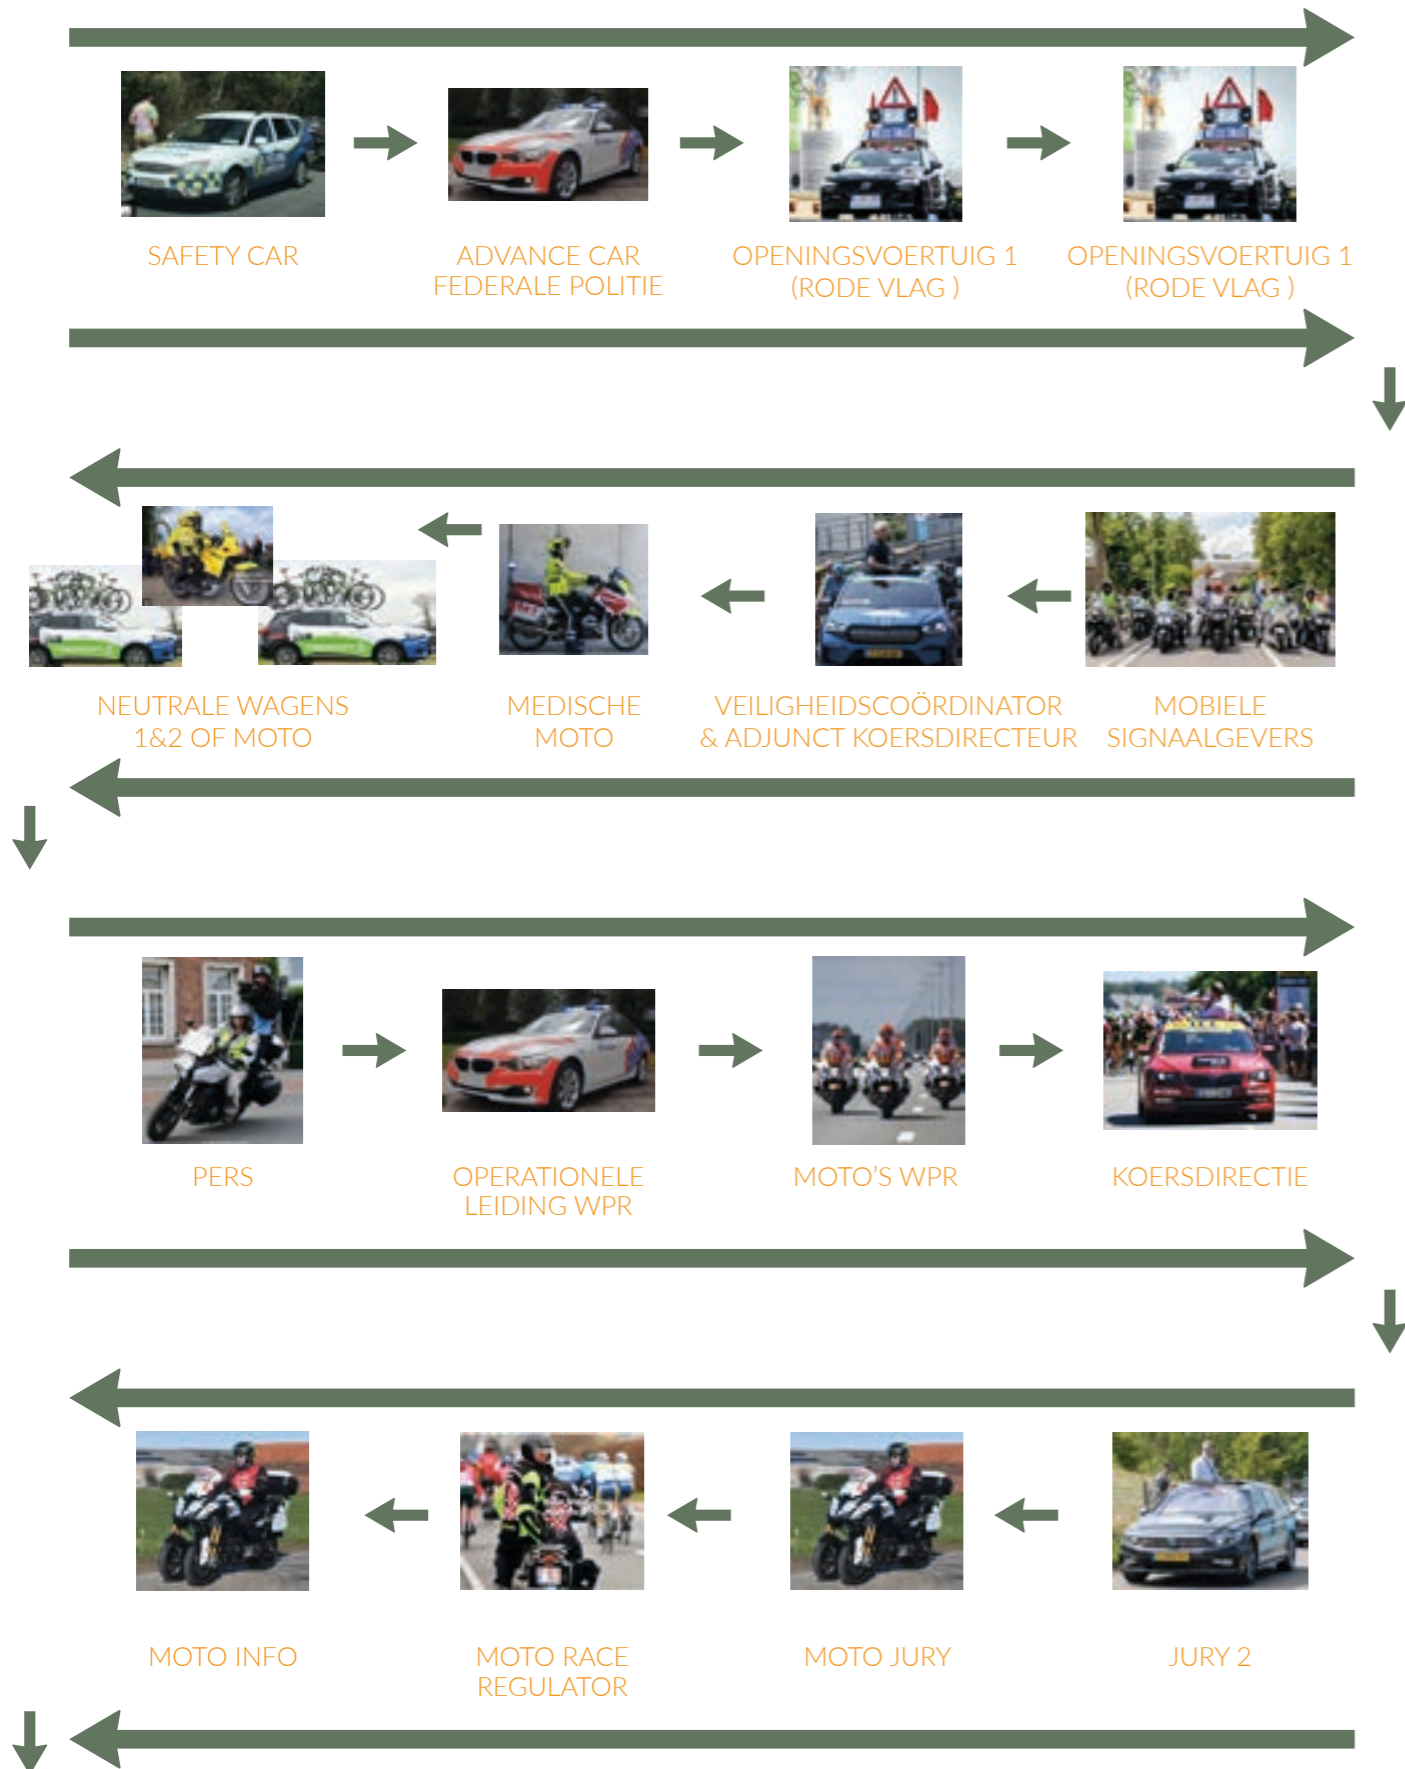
SAFETY CAR

ADVANCE CAR FEDERALE POLITIE

OPENINGSVOERTUIG 1 (RODE VLAG )

OPENINGSVOERTUIG 1 (RODE VLAG )

MOBIELE SIGNAALGEVERS

VEILIGHEIDSCOÖRDINATOR & ADJUNCT KOERSDIRECTEUR

MEDISCHE MOTO

NEUTRALE WAGENS 1&2 OF MOTO

PERS

OPERATIONELE LEIDING WPR

MOTO'S WPR

KOERSDIRECTIE

JURY 2

MOTO JURY

MOTO RACE REGULATOR

MOTO INFO